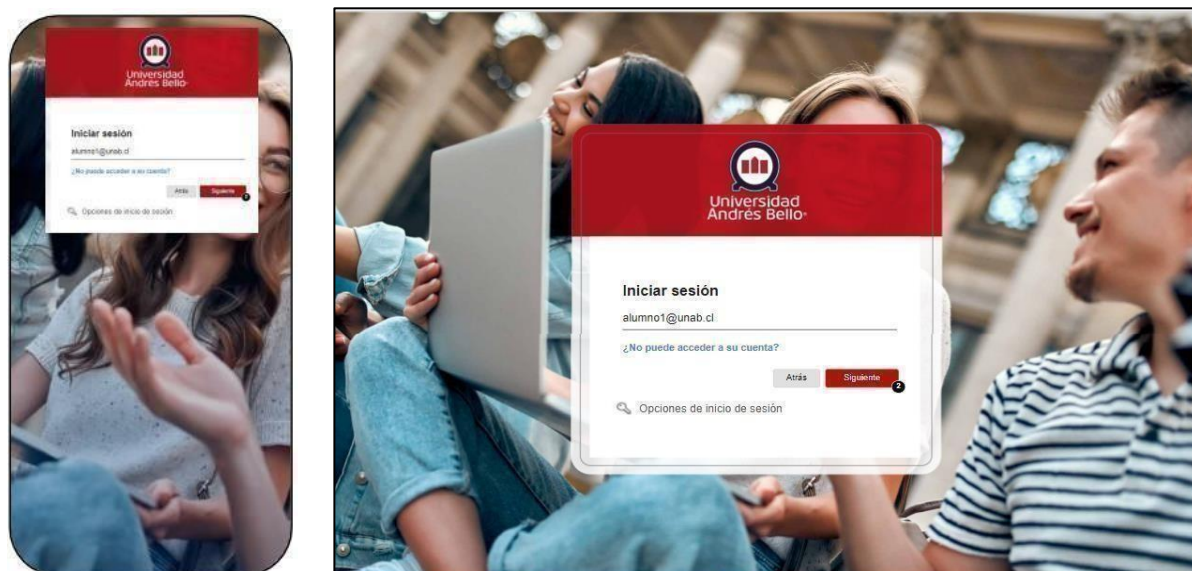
Universidad Andrés Bello

Iniciar sesión

alumno1@unab.cl

¿No puede acceder a su cuenta?

Atrás Siguiente 2

Opciones de inicio de sesión

Universidad Andrés Bello

Iniciar sesión

alumno1@unab.cl

¿No puede acceder a su cuenta?

Atrás Siguiente 2

Opciones de inicio de sesión